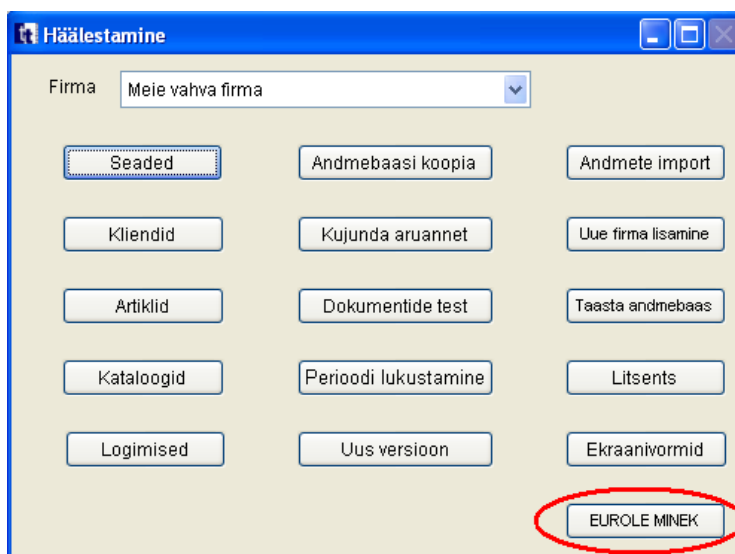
Häälestamine

Firma Meie vahva firma

Seaded
Andmebaasi koopia
Andmete import
Kliendid
Kujunda aruannet
Uue firma lisamine
Artiklid
Dokumentide test
Taasta andmebaas
Kataloogid
Perioodi lukustamine
Litsents
Logimised
Uus versioon
Ekraanivormid
EUROLE MINEK